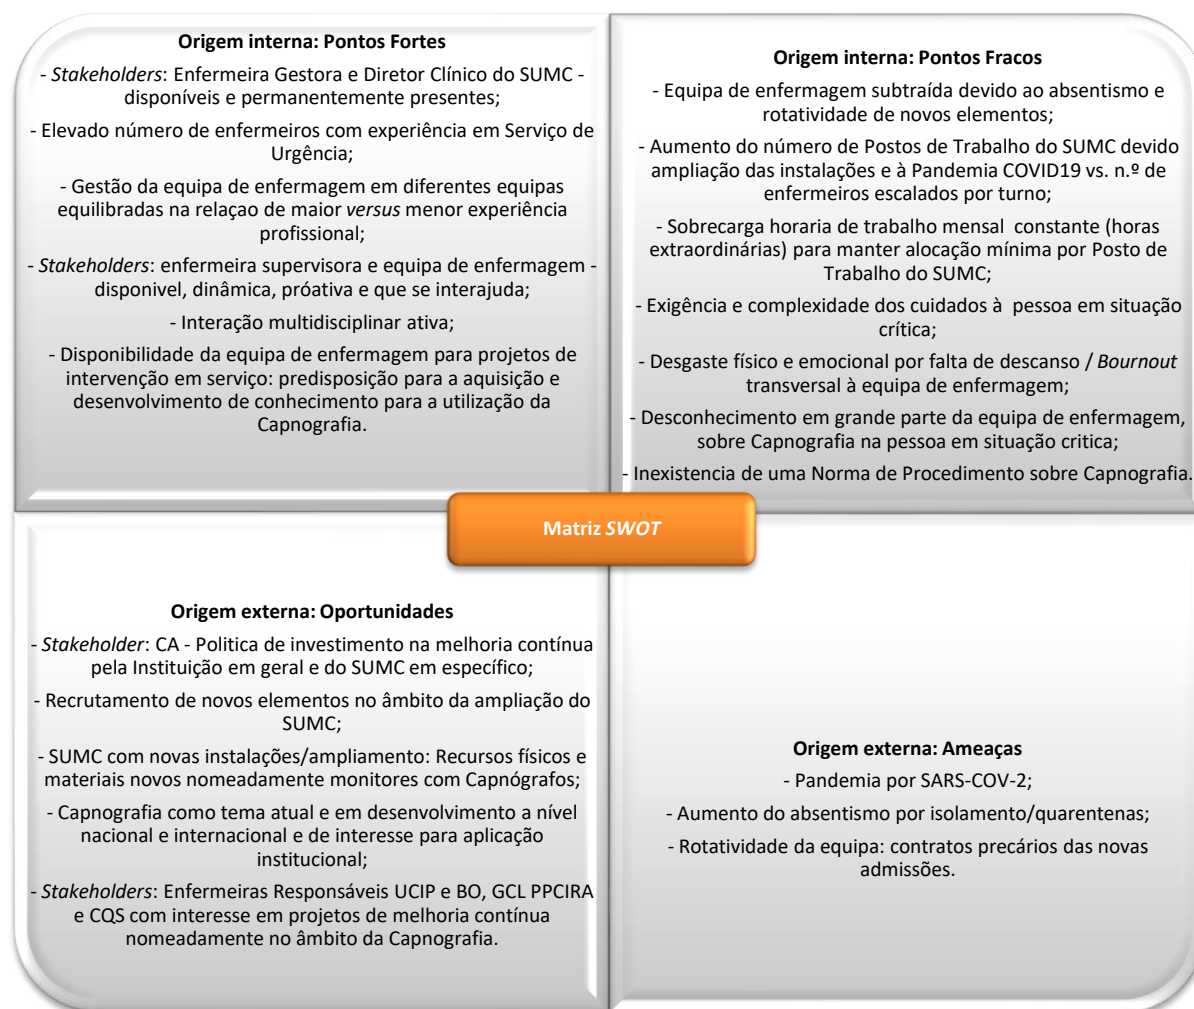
**Origem interna: Pontos Fortes**

- *Stakeholders*: Enfermeira Gestora e Diretor Clínico do SUMC - disponíveis e permanentemente presentes;

- Elevado número de enfermeiros com experiência em Serviço de Urgência;

- Gestão da equipa de enfermagem em diferentes equipas equilibradas na relacao de maior *versus* menor experiência profissional;

- *Stakeholders*: enfermeira supervisora e equipa de enfermagem - disponivel, dinâmica, próativa e que se interajuda;

- Interação multidisciplinar ativa;

- Disponibilidade da equipa de enfermagem para projetos de intervenção em serviço: predisposição para a aquisição e desenvolvimento de conhecimento para a utilização da Capnografia.

**Origem interna: Pontos Fracos**

- Equipa de enfermagem subtraída devido ao absentismo e rotatividade de novos elementos;

- Aumento do número de Postos de Trabalho do SUMC devido ampliação das instalações e à Pandemia COVID19 vs. n.º de enfermeiros escalados por turno;

- Sobrecarga horaria de trabalho mensal constante (horas extraordinárias) para manter alocação mínima por Posto de Trabalho do SUMC;

- Exigência e complexidade dos cuidados à pessoa em situação crítica;

- Desgaste físico e emocional por falta de descanso / *Bournout* transversal à equipa de enfermagem;

- Desconhecimento em grande parte da equipa de enfermagem, sobre Capnografia na pessoa em situação critica;

- Inexistencia de uma Norma de Procedimento sobre Capnografia.

**Matriz *SWOT***

**Origem externa: Oportunidades**

- *Stakeholder*: CA - Politica de investimento na melhoria contínua pela Instituição em geral e do SUMC em específico;

- Recrutamento de novos elementos no âmbito da ampliação do SUMC;

- SUMC com novas instalações/ampliamento: Recursos físicos e materiais novos nomeadamente monitores com Capnógrafos;

- Capnografia como tema atual e em desenvolvimento a nível nacional e internacional e de interesse para aplicação institucional;

- *Stakeholders*: Enfermeiras Responsáveis UCIP e BO, GCL PPCIRA e CQS com interesse em projetos de melhoria contínua nomeadamente no âmbito da Capnografia.

**Origem externa: Ameaças**

- Pandemia por SARS-COV-2;

- Aumento do absentismo por isolamento/quarentenas;

- Rotatividade da equipa: contratos precários das novas admissões.